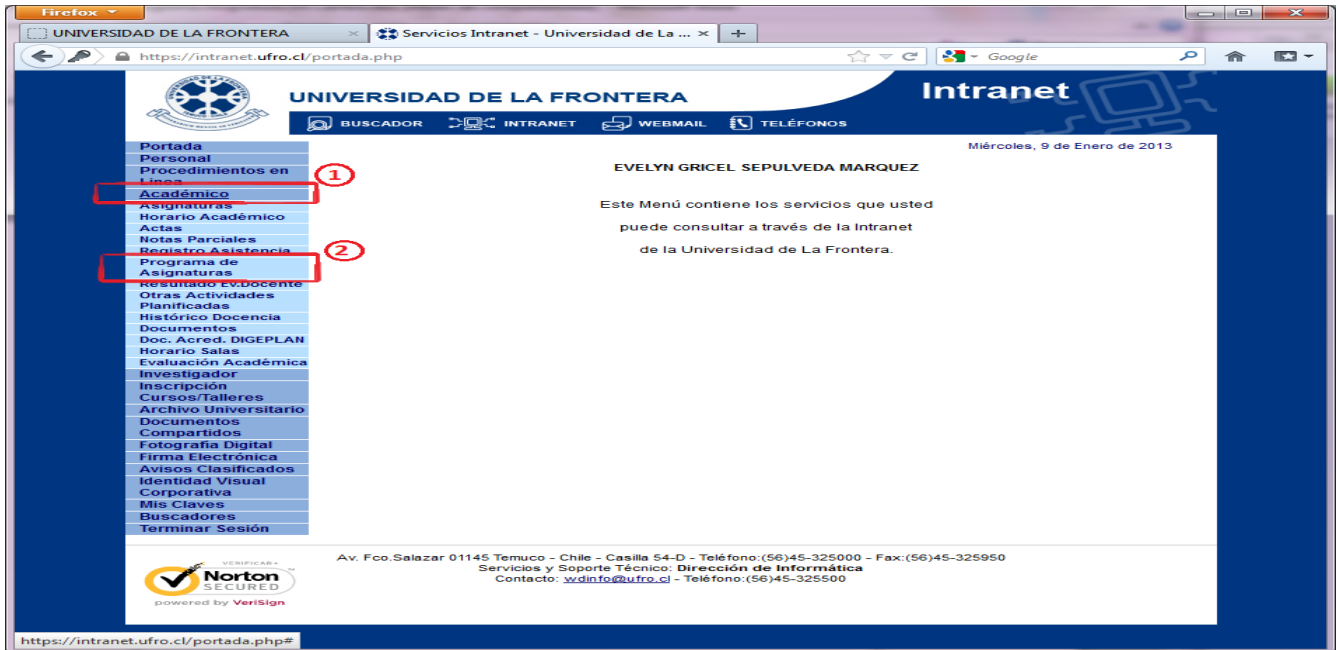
Firefox

UNIVERSIDAD DE LA FRONTERA ×

Servicios Intranet - Universidad de La ... ×

+

https://intranet.ufro.cl/portada.php

Google

UNIVERSIDAD DE LA FRONTERA

Intranet

BUSCADOR INTRANET WEBMAIL TELÉFONOS

Portada
Personal
Procedimientos en Línea
Académico
Asignaturas
Horario Académico
Actas
Notas Parciales
Registro Asistencia
Programa de Asignaturas
Resultado Ev.Docente
Otras Actividades Planificadas
Histórico Docencia
Documentos
Doc. Acred. DIGEPLAN
Horario Salas
Evaluación Académica
Investigador
Inscripción Cursos/Talleres
Archivo Universitario
Documentos Compartidos
Fotografía Digital
Firma Electrónica
Avisos Clasificados
Identidad Visual Corporativa
Mis Claves
Buscadores
Terminar Sesión

1

2

Miércoles, 9 de Enero de 2013

EVELYN GRICEL SEPULVEDA MARQUEZ

Este Menú contiene los servicios que usted puede consultar a través de la Intranet de la Universidad de La Frontera.

VERIFICAR
Norton SECURED
powered by VeriSign

Av. Fco.Salazar 01145 Temuco - Chile - Casilla 54-D - Teléfono:(56)45-325000 - Fax:(56)45-325950
Servicios y Soporte Técnico: Dirección de Informática
Contacto: wdinfo@ufro.cl - Teléfono:(56)45-325500

https://intranet.ufro.cl/portada.php#